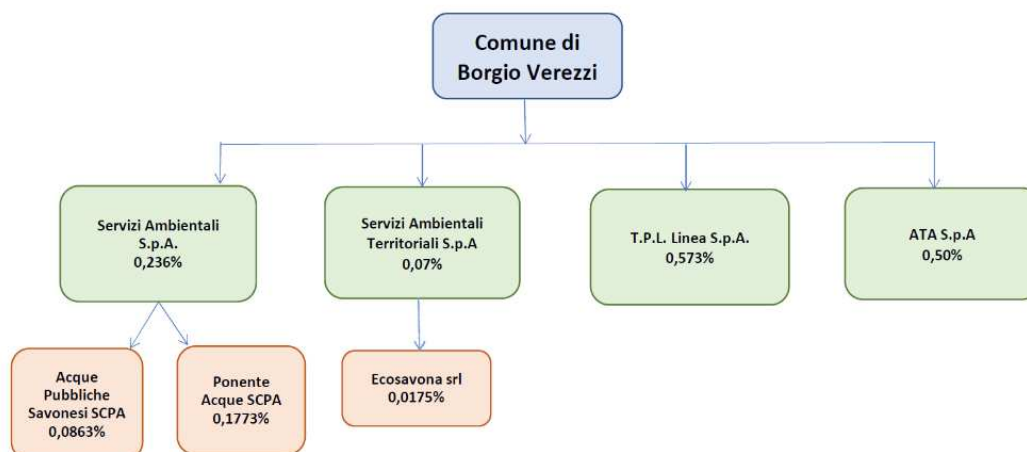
Comune di Borgio Verezzi

Servizi Ambientali S.p.A. 0,236%

Servizi Ambientali Territoriali S.p.A 0,07%

T.P.L. Linea S.p.A. 0,573%

ATA S.p.A 0,50%

Acque Pubbliche Savonesi SCPA 0,0863%

Ponente Acque SCPA 0,1773%

Ecosavona srl 0,0175%